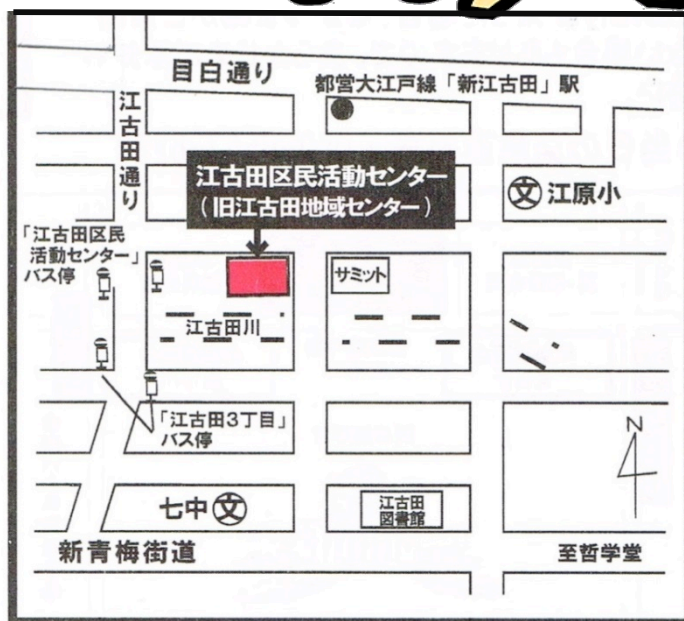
目白通り

都営大江戸線「新江古田」駅

江古田通り

江古田区民活動センター
（旧江古田地域センター）

㊫ 江原小

「江古田区民活動センター」バス停

サミット

江古田川

「江古田3丁目」バス停

N

七中 ㊫

江古田図書館

新青梅街道

至哲学堂